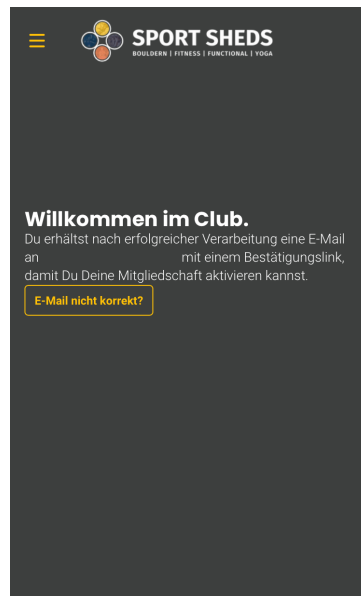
SPORT SHEDS
BOULDERN | FITNESS | FUNCTIONAL | YOGA

Willkommen im Club.
Du erhältst nach erfolgreicher Verarbeitung eine E-Mail an mit einem Bestätigungslink, damit Du Deine Mitgliedschaft aktivieren kannst.

E-Mail nicht korrekt?